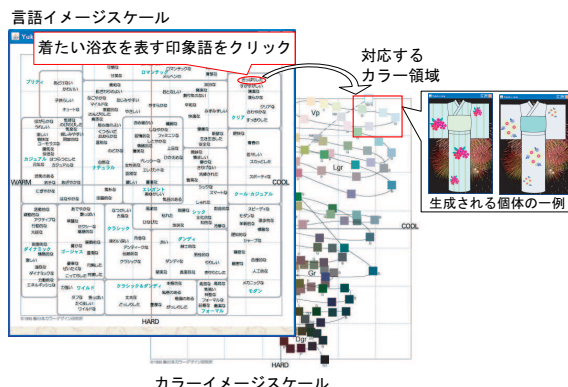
言語イメージスケール

着たい浴衣を表す印象語をクリック

対応する
カラー領域

プリティ

ロマンチック

カジュアル

ナチュラル

エレガント

クール・カジュアル

クリア

WARM

COOL

クラシック

シック

ダンディ

ゴージャス

ダイナミック

ワイルド

クラシック&ダンディ

フォーマル

モダン

HARD

Vp

Lgr

Gr

Dgr

COOL

HARD

生成される個体の一例

カラーイメージスケール